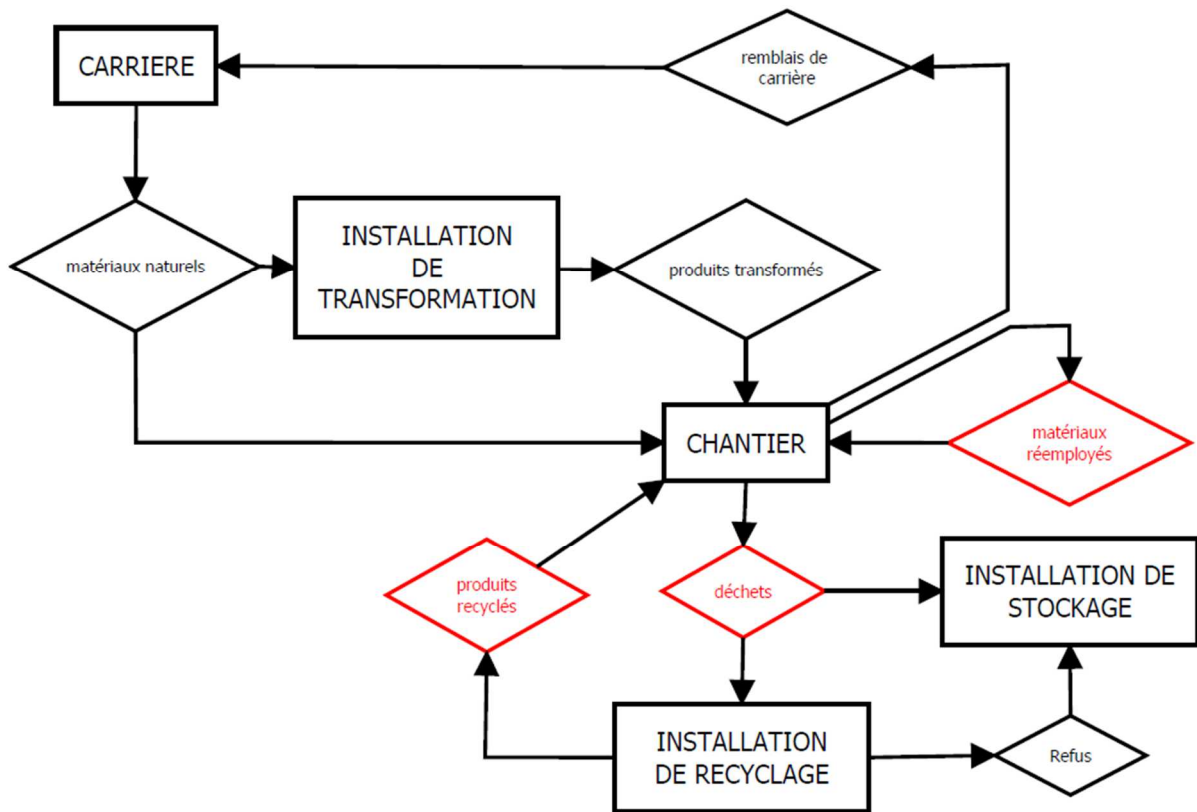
CARRIERE

remblais de carrière

matériaux naturels

INSTALLATION DE TRANSFORMATION

produits transformés

CHANTIER

matériaux réemployés

produits recyclés

déchets

INSTALLATION DE STOCKAGE

INSTALLATION DE RECYCLAGE

Refus